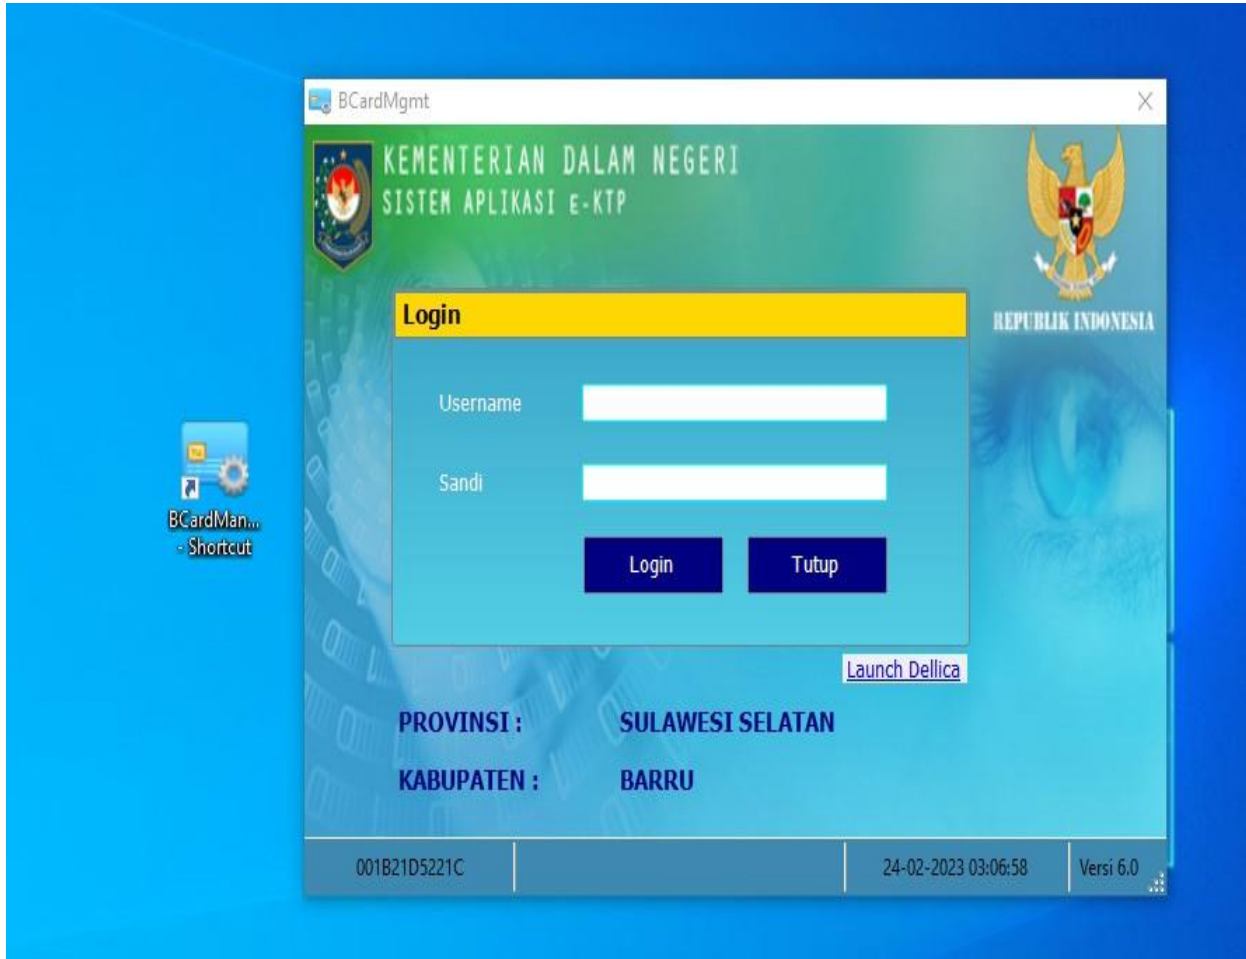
BCardMan... - Shortcut

BCardMgmt

KEMENTERIAN DALAM NEGERI
SISTEM APLIKASI E-KTP

REPUBLIK INDONESIA

Login

Username

Sandi

Login Tutup

Launch Dellica

PROVINSI : SULAWESI SELATAN

KABUPATEN : BARRU

001B21D5221C | 24-02-2023 03:06:58 | Versi 6.0